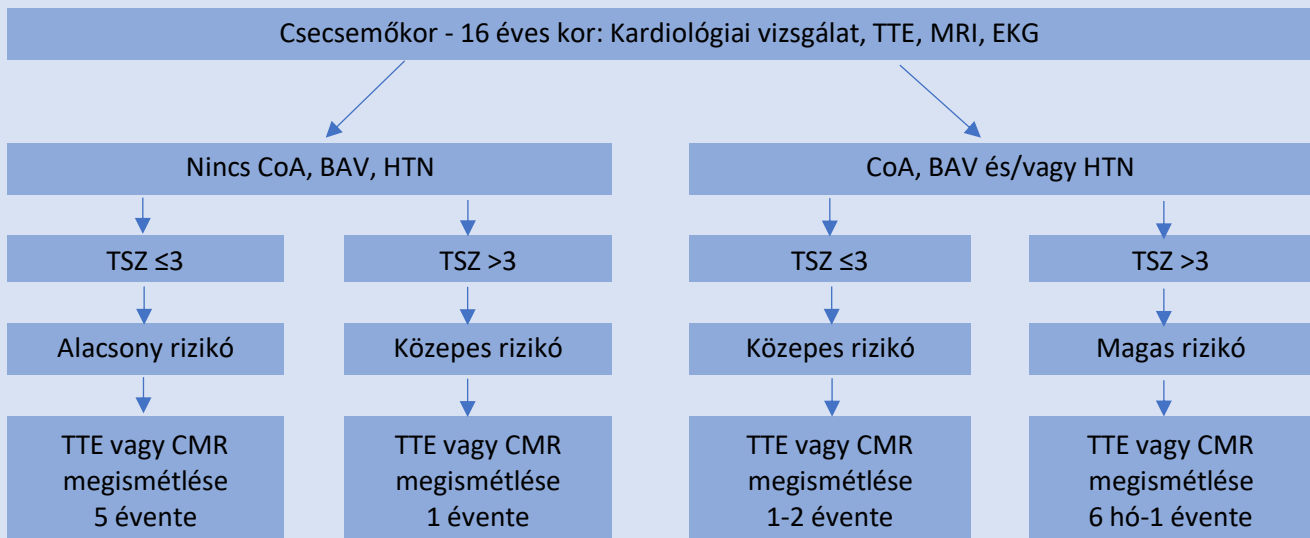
Csecsemőkor - 16 éves kor: Kardiológiai vizsgálat, TTE, MRI, EKG

Nincs CoA, BAV, HTN

TSZ ≤3

Alacsony rizikó

TTE vagy CMR megismétlése 5 évente

TSZ >3

Közepes rizikó

TTE vagy CMR megismétlése 1 évente

CoA, BAV és/vagy HTN

TSZ ≤3

Közepes rizikó

TTE vagy CMR megismétlése 1-2 évente

TSZ >3

Magas rizikó

TTE vagy CMR megismétlése 6 hó-1 évente